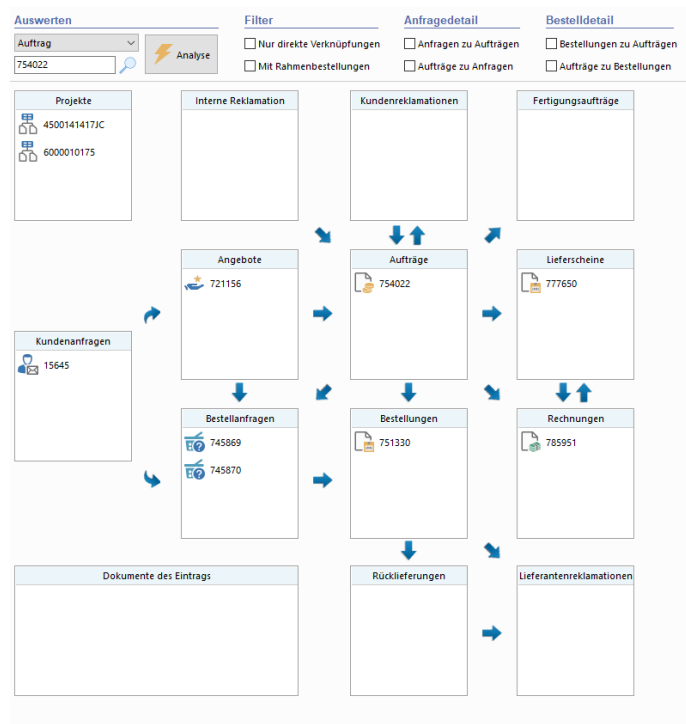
Auswerten

Auftrag

754022

Analyse

Filter

Nur direkte Verknüpfungen

Mit Rahmenbestellungen

Anfragedetail

Anfragen zu Aufträgen

Aufträge zu Anfragen

Bestelldetail

Bestellungen zu Aufträgen

Aufträge zu Bestellungen

Projekte

4500141417JC

6000010175

Interne Reklamation

Kundenreklamationen

Fertigungsaufträge

Angebote

721156

Aufträge

754022

Lieferscheine

777650

Kundenanfragen

15645

Bestellanfragen

745869

745870

Bestellungen

751330

Rechnungen

785951

Dokumente des Eintrags

Rücklieferungen

Lieferantenreklamationen